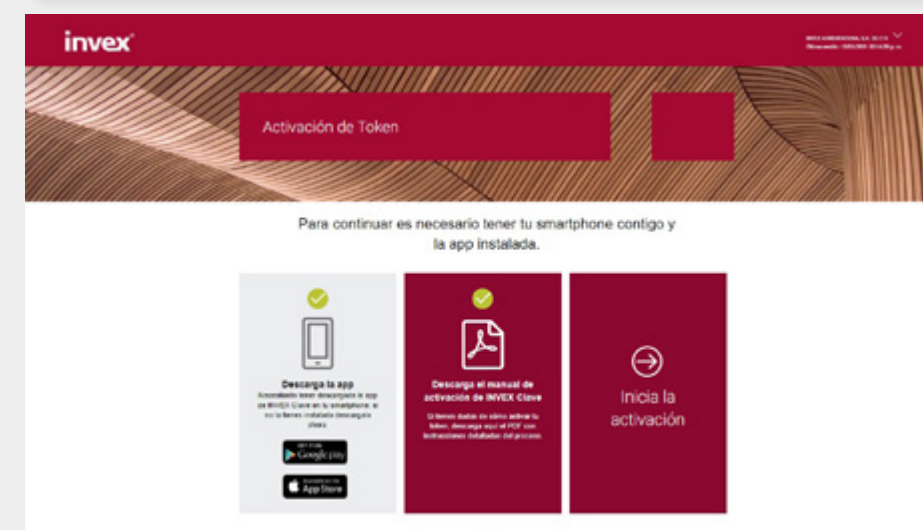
invex

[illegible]
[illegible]

Activación de Token

Para continuar es necesario tener tu smartphone contigo y la app instalada.

Descarga la app
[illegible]

GET IT ON
Google play

Download on the
App Store

Descarga el manual de activación de INVEX Clave
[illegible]

Inicia la activación